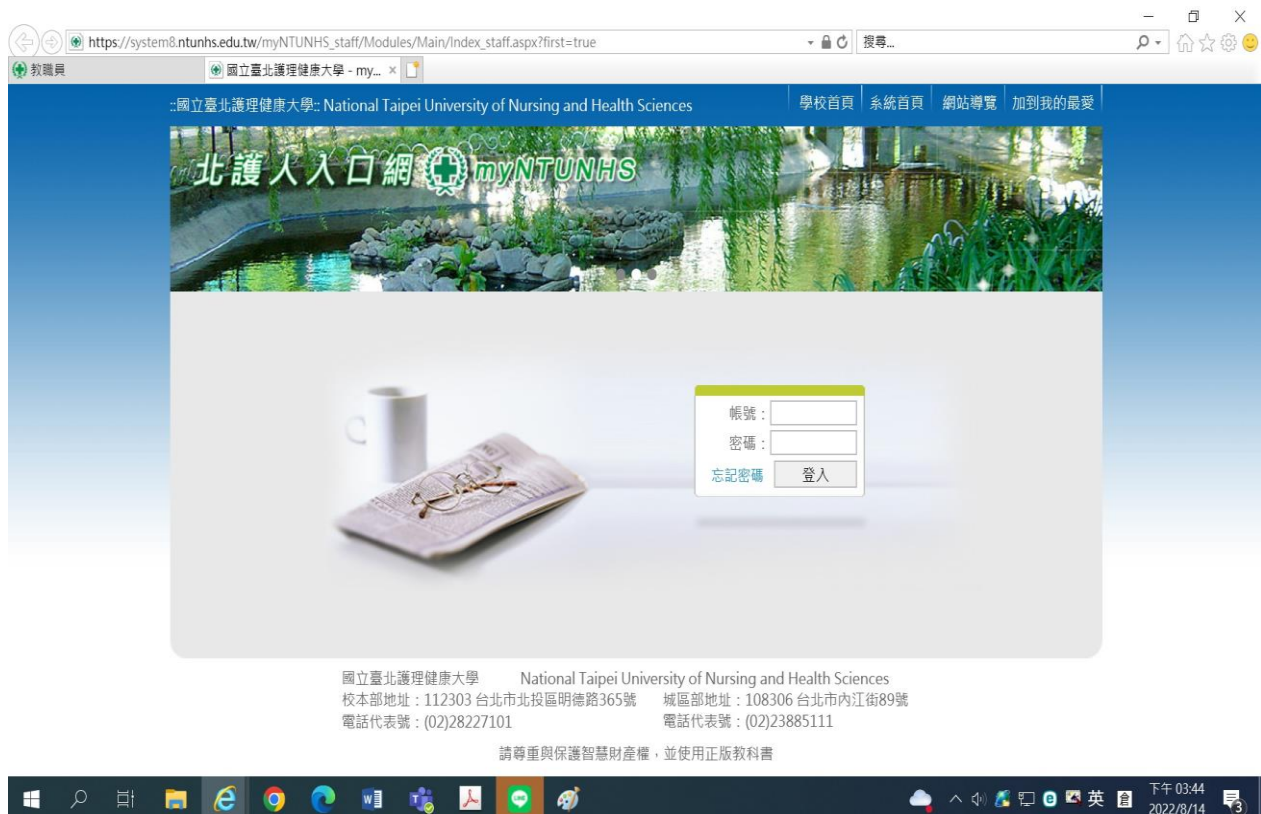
https://system8.ntunhs.edu.tw/myNTUNHS_staff/Modules/Main/Index_staff.aspx?first=true

搜尋...

教職員

國立臺北護理健康大學 - my... ×

::國立臺北護理健康大學:: National Taipei University of Nursing and Health Sciences

學校首頁 | 系統首頁 | 網站導覽 | 加到我的最愛

北護人入口網 myNTUNHS

帳號：

密碼：

忘記密碼 登入

國立臺北護理健康大學 National Taipei University of Nursing and Health Sciences
校本部地址：112303 台北市北投區明德路365號 城區部地址：108306 台北市內江街89號
電話代表號：(02)28227101 電話代表號：(02)23885111

請尊重與保護智慧財產權，並使用正版教科書

英

下午 03:44
2022/8/14

3